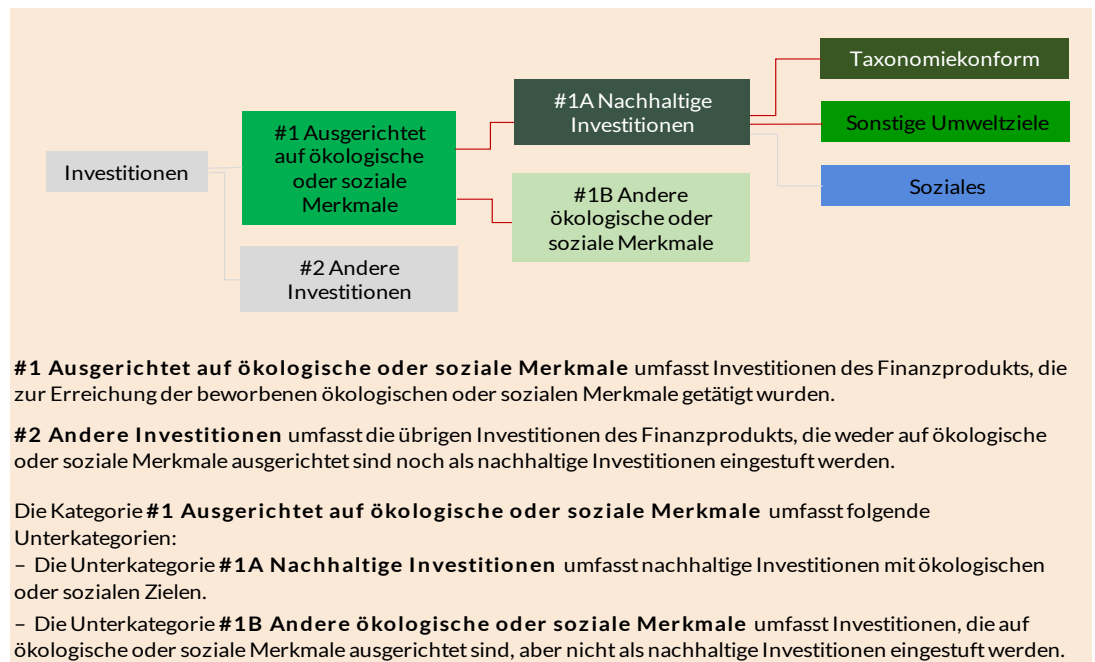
Investitionen

#1 Ausgerichtet auf ökologische oder soziale Merkmale

#1A Nachhaltige Investitionen

Taxonomiekonform

Sonstige Umweltziele

Soziales

#1B Andere ökologische oder soziale Merkmale

#2 Andere Investitionen

**#1 Ausgerichtet auf ökologische oder soziale Merkmale** umfasst Investitionen des Finanzprodukts, die zur Erreichung der beworbenen ökologischen oder sozialen Merkmale getätigt wurden.

**#2 Andere Investitionen** umfasst die übrigen Investitionen des Finanzprodukts, die weder auf ökologische oder soziale Merkmale ausgerichtet sind noch als nachhaltige Investitionen eingestuft werden.

Die Kategorie **#1 Ausgerichtet auf ökologische oder soziale Merkmale** umfasst folgende Unterkategorien:
– Die Unterkategorie **#1A Nachhaltige Investitionen** umfasst nachhaltige Investitionen mit ökologischen oder sozialen Zielen.

– Die Unterkategorie **#1B Andere ökologische oder soziale Merkmale** umfasst Investitionen, die auf ökologische oder soziale Merkmale ausgerichtet sind, aber nicht als nachhaltige Investitionen eingestuft werden.